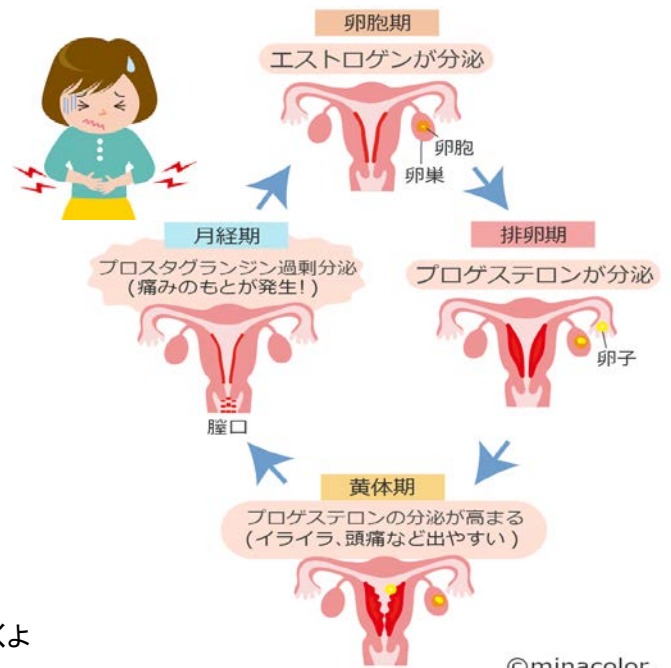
卵胞期
エストロゲンが分泌
卵胞
卵巣

排卵期
プロゲステロンが分泌
卵子

黄体期
プロゲステロンの分泌が高まる
(イライラ、頭痛など出やすい)

月経期
プロスタグランジン過剰分泌
(痛みのもとが発生!)
膣口

くよ

©minacolor